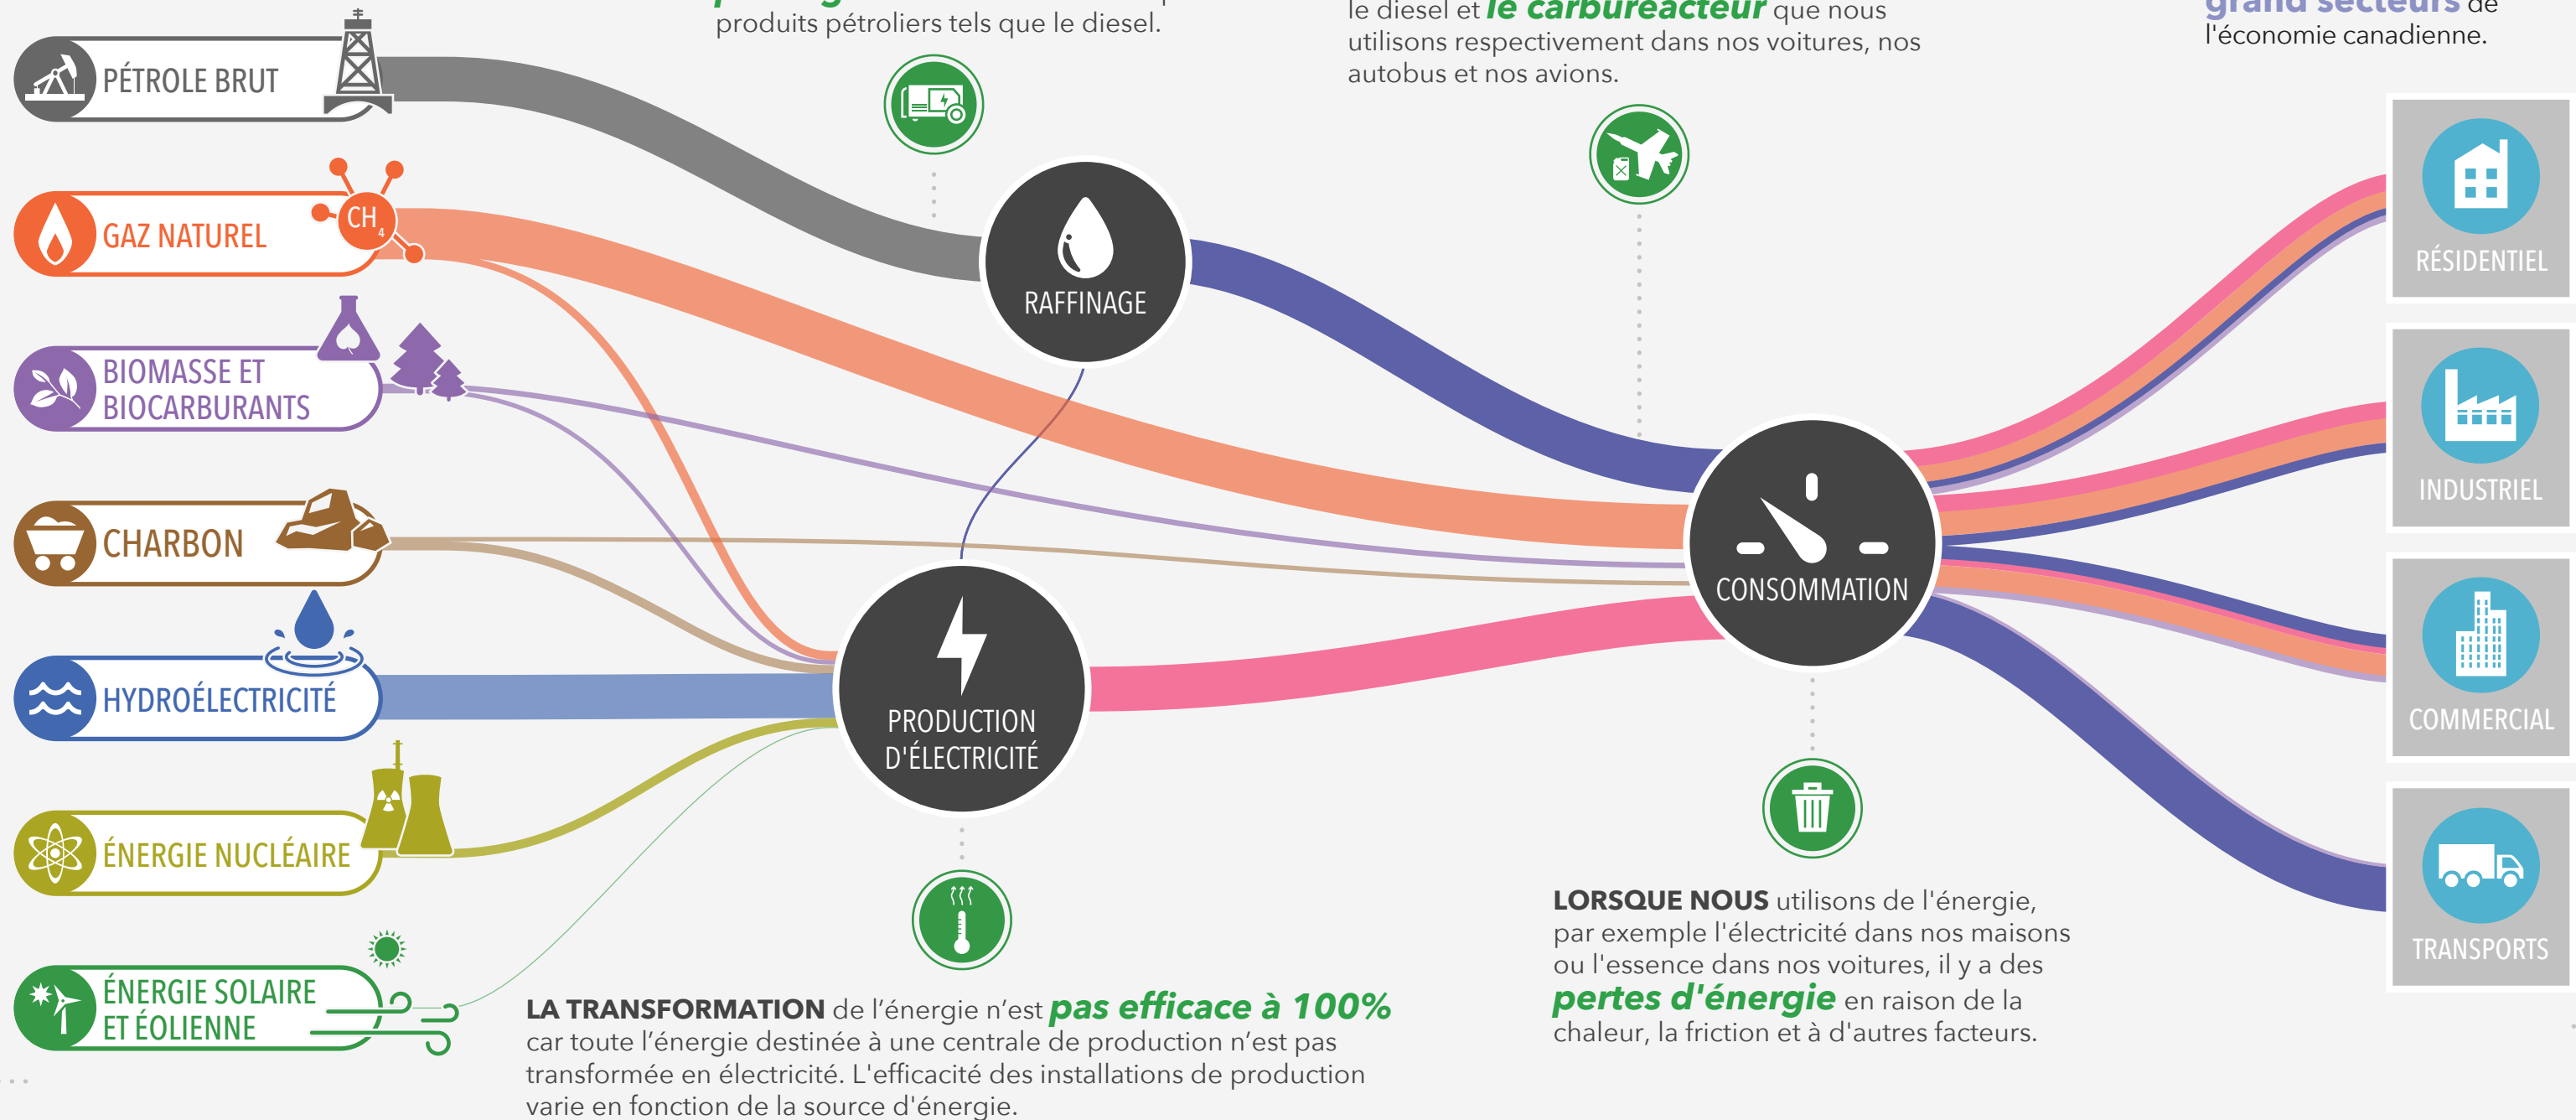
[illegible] produits pétroliers tels que le diesel.

le diesel et le carburéacteur que nous utilisons respectivement dans nos voitures, nos autobus et nos avions.

grand secteurs de l'économie canadienne.

PÉTROLE BRUT

GAZ NATUREL

$CH_4$

BIOMASSE ET BIOCARBURANTS

CHARBON

HYDROÉLECTRICITÉ

ÉNERGIE NUCLÉAIRE

ÉNERGIE SOLAIRE ET ÉOLIENNE

RAFFINAGE

PRODUCTION D'ÉLECTRICITÉ

CONSOMMATION

RÉSIDENTIEL

INDUSTRIEL

COMMERCIAL

TRANSPORTS

LA TRANSFORMATION de l'énergie n'est pas efficace à 100% car toute l'énergie destinée à une centrale de production n'est pas transformée en électricité. L'efficacité des installations de production varie en fonction de la source d'énergie.

LORSQUE NOUS utilisons de l'énergie, par exemple l'électricité dans nos maisons ou l'essence dans nos voitures, il y a des pertes d'énergie en raison de la chaleur, la friction et à d'autres facteurs.